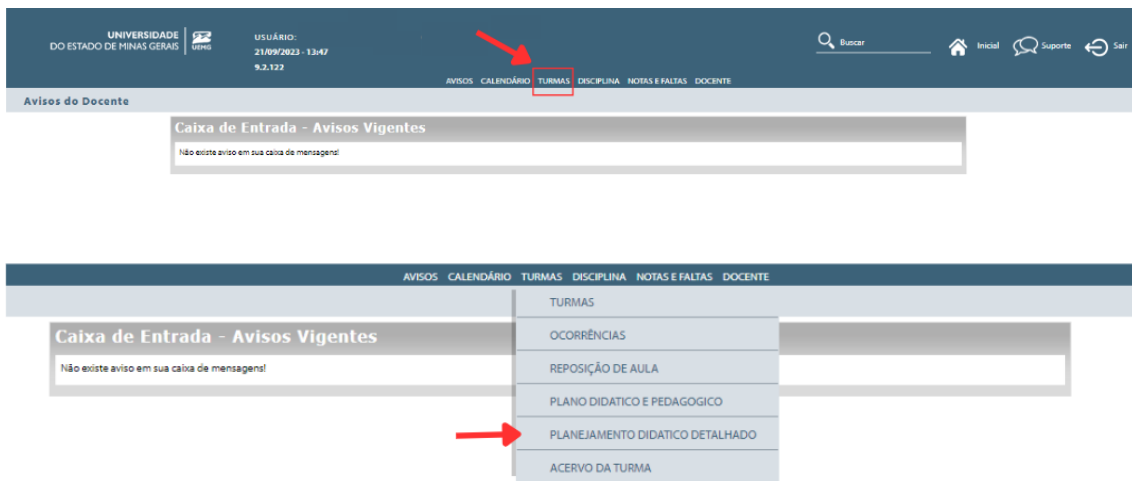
UNIVERSIDADE DO ESTADO DE MINAS GERAIS

UEMG

USUÁRIO:
21/09/2023 - 13:47
9.2.122

Buscar

Inicial

Suporte

Sair

AVISOS CALENDÁRIO TURMAS DISCIPLINA NOTAS E FALTAS DOCENTE

Avisos do Docente

Caixa de Entrada - Avisos Vigentes

Não existe aviso em sua caixa de mensagens!

AVISOS CALENDÁRIO TURMAS DISCIPLINA NOTAS E FALTAS DOCENTE

Caixa de Entrada - Avisos Vigentes

Não existe aviso em sua caixa de mensagens!

TURMAS

OCORRÊNCIAS

REPOSIÇÃO DE AULA

PLANO DIDATICO E PEDAGOGICO

PLANEJAMENTO DIDATICO DETALHADO

ACERVO DA TURMA